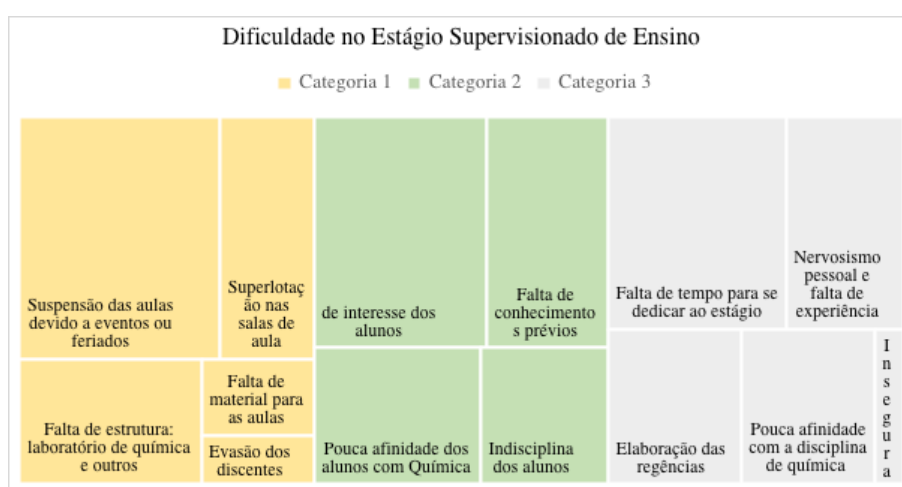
Dificuldade no Estágio Supervisionado de Ensino

Categoria 1 Categoria 2 Categoria 3

Suspensão das aulas devido a eventos ou feriados

Superlotação nas salas de aula

Falta de estrutura: laboratório de química e outros

Falta de material para as aulas

Evasão dos discentes

de interesse dos alunos

Falta de conhecimentos prévios

Pouca afinidade dos alunos com Química

Indisciplina dos alunos

Falta de tempo para se dedicar ao estágio

Nervosismo pessoal e falta de experiência

Elaboração das regências

Pouca afinidade com a disciplina de química

Insegura